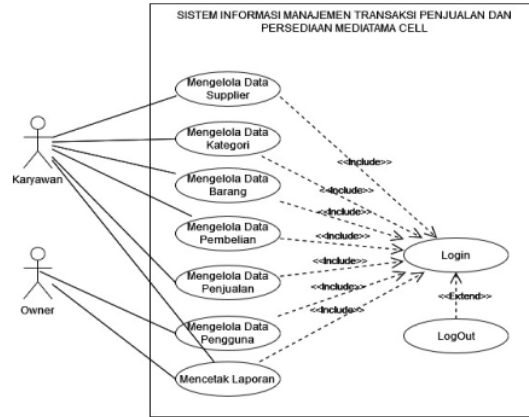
SISTEM INFORMASI MANAJEMEN TRANSAKSI PENJUALAN DAN PERSEDIAAN MEDIATAMA CELL

Karyawan

Owner

Mengelola Data Supplier

Mengelola Data Kategori

Mengelola Data Barang

Mengelola Data Pembelian

Mengelola Data Penjualan

Mengelola Data Pengguna

Mencetak Laporan

<<Include>>

<<Include>>

<<Include>>

<<Include>>

<<Include>>

<<Include>>

<<Include>>

Login

<<Extend>>

LogOut